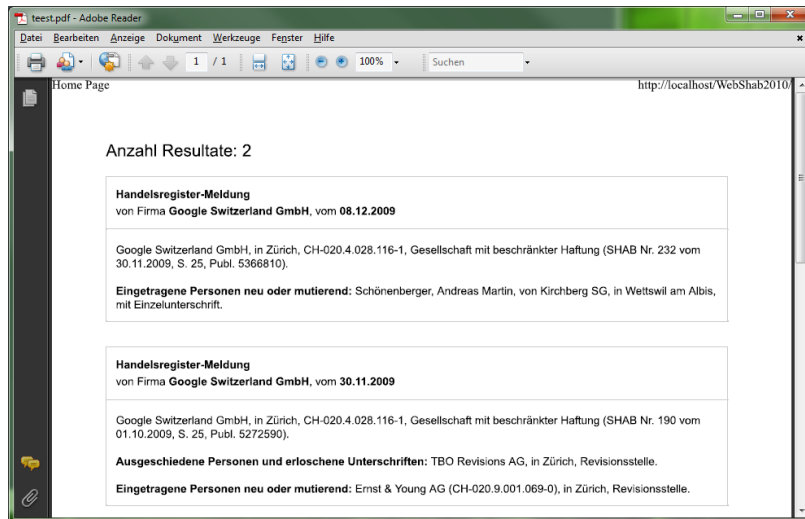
teest.pdf - Adobe Reader

Datei Bearbeiten Anzeige Dokument Werkzeuge Fenster Hilfe

1 / 1 100% Suchen

Home Page http://localhost/WebShab2010/

Anzahl Resultate: 2

Handelsregister-Meldung
von Firma Google Switzerland GmbH, vom 08.12.2009

Google Switzerland GmbH, in Zürich, CH-020.4.028.116-1, Gesellschaft mit beschränkter Haftung (SHAB Nr. 232 vom 30.11.2009, S. 25, Publ. 5366810).

Eingetragene Personen neu oder mutierend: Schönenberger, Andreas Martin, von Kirchberg SG, in Wettswil am Albis, mit Einzelunterschrift.

Handelsregister-Meldung
von Firma Google Switzerland GmbH, vom 30.11.2009

Google Switzerland GmbH, in Zürich, CH-020.4.028.116-1, Gesellschaft mit beschränkter Haftung (SHAB Nr. 190 vom 01.10.2009, S. 25, Publ. 5272590).

Ausgeschiedene Personen und erloschene Unterschriften: TBO Revisions AG, in Zürich, Revisionsstelle.

Eingetragene Personen neu oder mutierend: Ernst & Young AG (CH-020.9.001.069-0), in Zürich, Revisionsstelle.